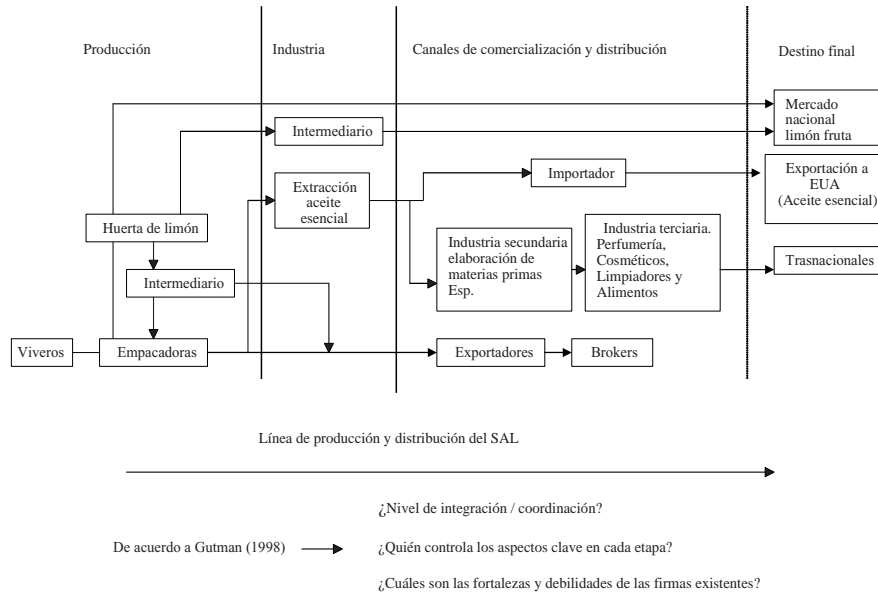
Producción

Industria

Canales de comercialización y distribución

Destino final

Mercado nacional limón fruta

Intermediario

Extracción aceite esencial

Importador

Exportación a EUA (Aceite esencial)

Huerta de limón

Industria secundaria elaboración de materias primas Esp.

Industria terciaria. Perfumería, Cosméticos, Limpiadores y Alimentos

Trasnacionales

Intermediario

Viveros

Empacadoras

Exportadores

Brokers

Línea de producción y distribución del SAL

¿Nivel de integración / coordinación?

De acuerdo a Gutman (1998)

¿Quién controla los aspectos clave en cada etapa?

¿Cuáles son las fortalezas y debilidades de las firmas existentes?